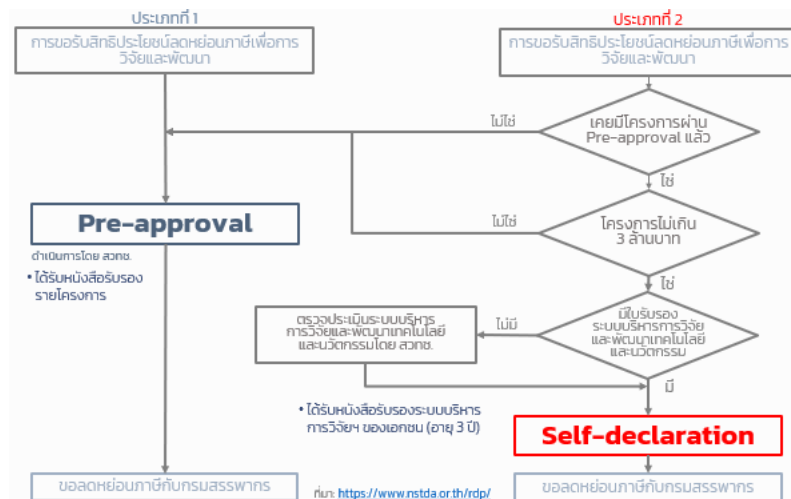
ประเภทที่ 1

การขอรับสิทธิประโยชน์ลดหย่อนภาษีเพื่อการวิจัยและพัฒนา

ประเภทที่ 2

การขอรับสิทธิประโยชน์ลดหย่อนภาษีเพื่อการวิจัยและพัฒนา

ไม่ใช่

เคยมีโครงการผ่าน Pre-approval แล้ว

ใช่

Pre-approval

ไม่ใช่

โครงการไม่เกิน 3 ล้านบาท

ดำเนินการโดย สวทช.

• ได้รับหนังสือรับรองรายโครงการ

ใช่

ตรวจประเมินระบบบริหารการวิจัยและพัฒนาเทคโนโลยีและนวัตกรรมโดย สวทช.

ไม่มี

มีใบรับรองระบบบริหารการวิจัยและพัฒนาเทคโนโลยีและนวัตกรรม

มี

• ได้รับหนังสือรับรองระบบบริหารการวิจัยฯ ของเอกชน (อายุ 3 ปี)

Self-declaration

ขอลดหย่อนภาษีกับกรมสรรพากร

ที่มา: https://www.nstda.or.th/rdp/

ขอลดหย่อนภาษีกับกรมสรรพากร